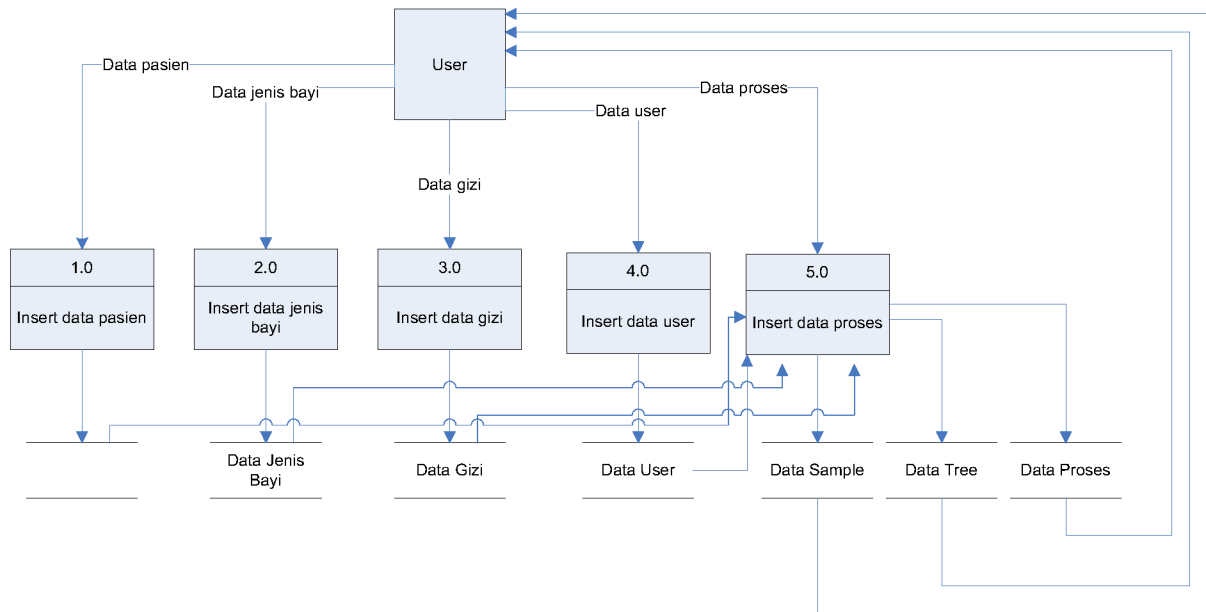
User

Data pasien

Data jenis bayi

Data gizi

Data user

Data proses

1.0

Insert data pasien

2.0

Insert data jenis bayi

3.0

Insert data gizi

4.0

Insert data user

5.0

Insert data proses

Data Jenis Bayi

Data Gizi

Data User

Data Sample

Data Tree

Data Proses